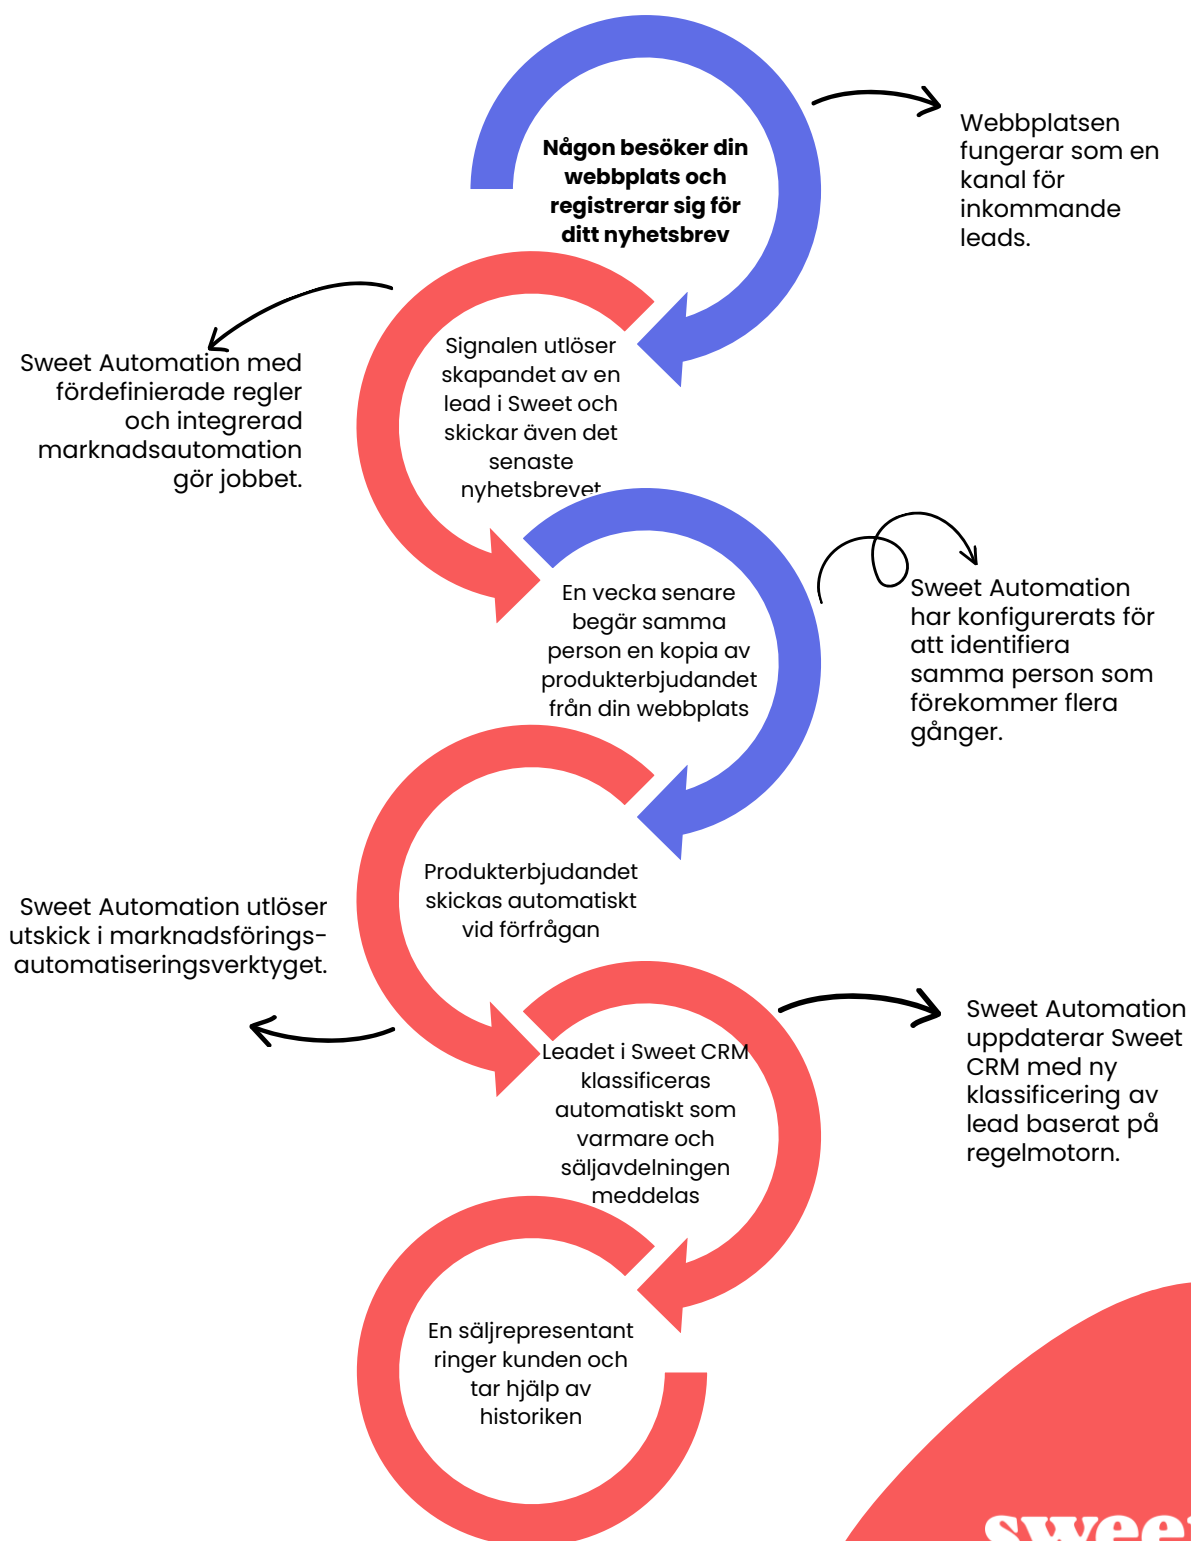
Någon besöker din webbplats och registrerar sig för ditt nyhetsbrev

Webbplatsen fungerar som en kanal för inkommande leads.

Sweet Automation med fördefinierade regler och integrerad marknadsautomation gör jobbet.

Signalen utlöser skapandet av en lead i Sweet och skickar även det senaste nyhetsbrevet

En vecka senare begär samma person en kopia av produkterbjudandet från din webbplats

Sweet Automation har konfigurerats för att identifiera samma person som förekommer flera gånger.

Produkterbjudandet skickas automatiskt vid förfrågan

Sweet Automation utlöser utskick i marknadsförings-automatiseringsverktyget.

Leadet i Sweet CRM klassificeras automatiskt som varmare och säljavdelningen meddelas

Sweet Automation uppdaterar Sweet CRM med ny klassificering av lead baserat på regelmotorn.

En säljrepresentant ringer kunden och tar hjälp av historiken

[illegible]